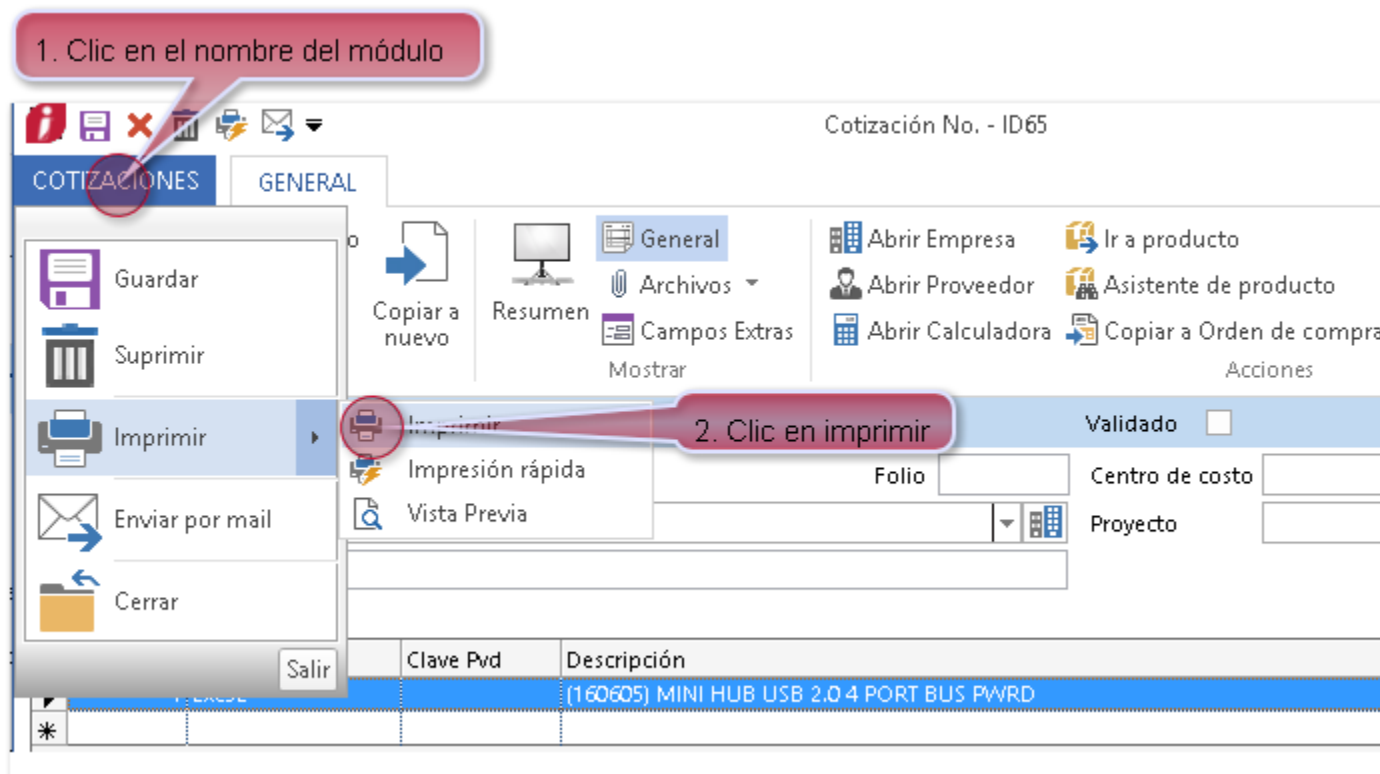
1. Clic en el nombre del módulo

Cotización No. - ID65

COTIZACIONES

GENERAL

Guardar

Suprimir

Imprimir

Enviar por mail

Cerrar

Salir

Copiar a nuevo

Resumen

General

Archivos

Campos Extras

Mostrar

Abrir Empresa

Abrir Proveedor

Abrir Calculadora

Ir a producto

Asistente de producto

Copiar a Orden de compra

Acciones

Imprimir

2. Clic en imprimir

Impresión rápida

Vista Previa

Validado

Folio

Centro de costo

Proyecto

| Clave Pvd | Descripción |
|---|---|
| | (160605) MINI HUB USB 2.0 4 PORT BUS PWRD |
| | |